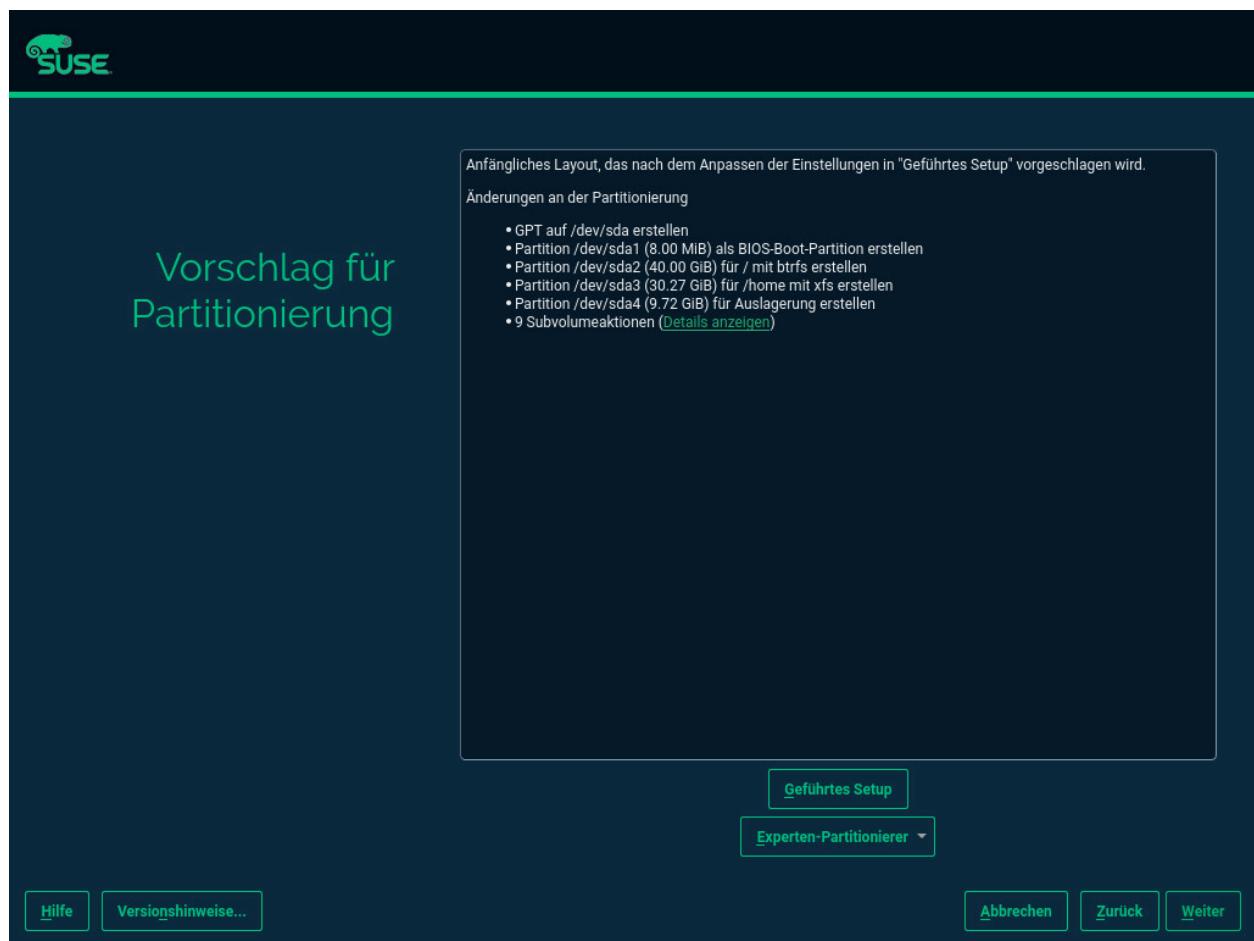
SUSE

Vorschlag für Partitionierung

Anfängliches Layout, das nach dem Anpassen der Einstellungen in "Geführtes Setup" vorgeschlagen wird.

Änderungen an der Partitionierung

- GPT auf /dev/sda erstellen
- Partition /dev/sda1 (8.00 MiB) als BIOS-Boot-Partition erstellen
- Partition /dev/sda2 (40.00 GiB) für / mit btrfs erstellen
- Partition /dev/sda3 (30.27 GiB) für /home mit xfs erstellen
- Partition /dev/sda4 (9.72 GiB) für Auslagerung erstellen
- 9 Subvolumeaktionen (Details anzeigen)

Geführtes Setup

Experten-Partitionierer

Hilfe

Versionshinweise...

Abbrechen

Zurück

Weiter